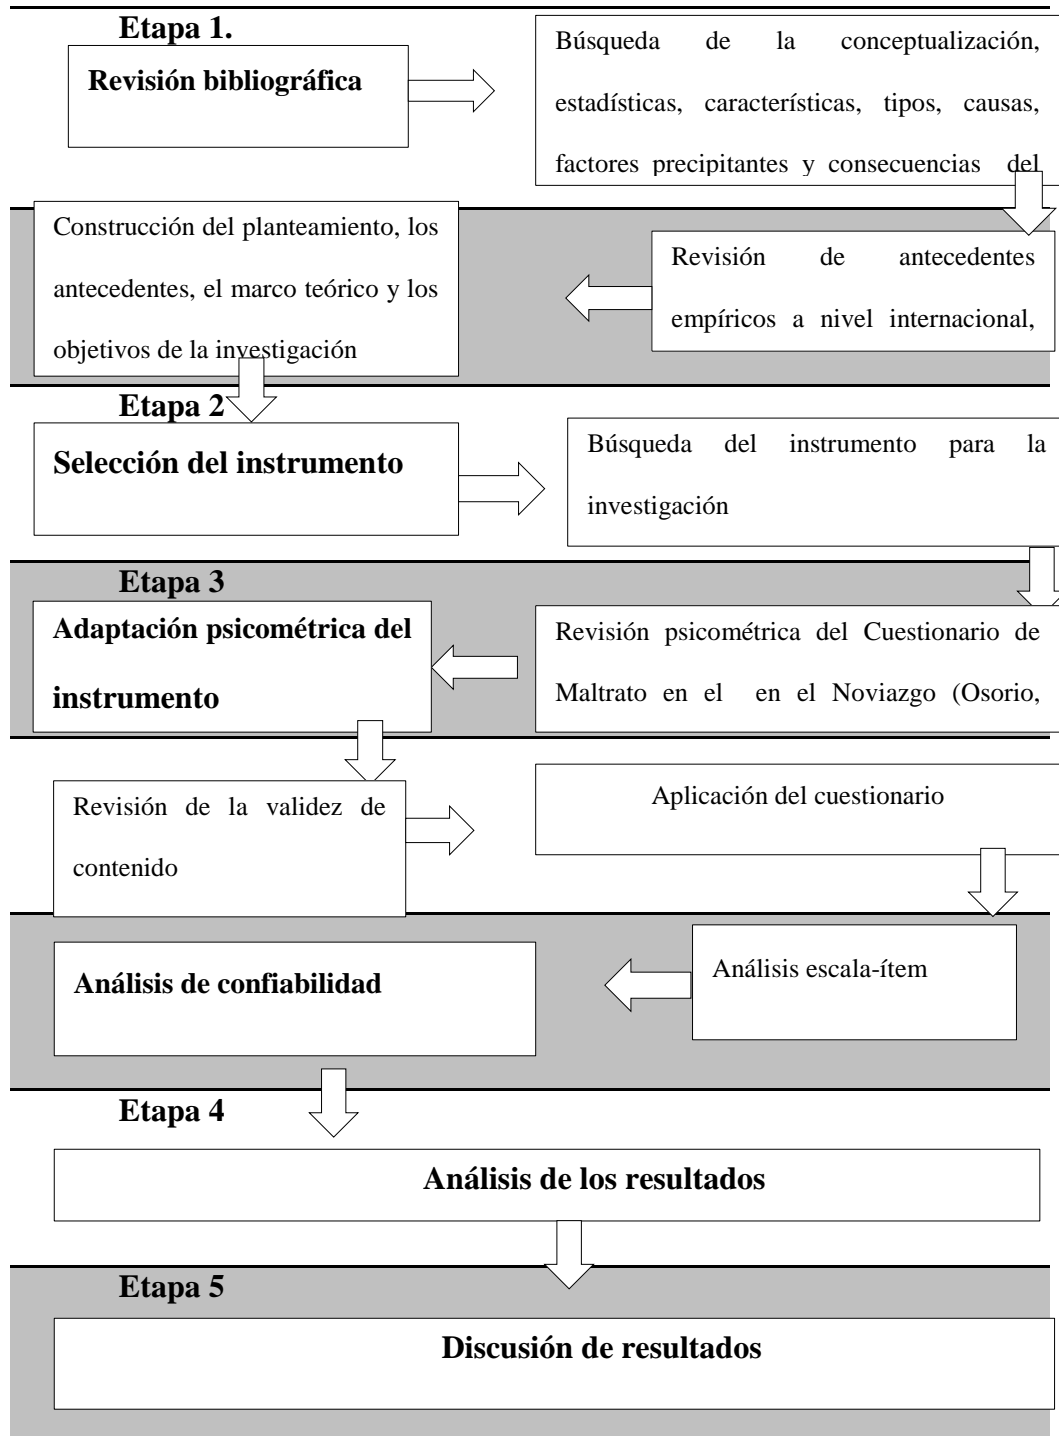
Etapa 1.

Revisión bibliográfica

Búsqueda de la conceptualización, estadísticas, características, tipos, causas, factores precipitantes y consecuencias del

Construcción del planteamiento, los antecedentes, el marco teórico y los objetivos de la investigación

Revisión de antecedentes empíricos a nivel internacional,

Etapa 2

Selección del instrumento

Búsqueda del instrumento para la investigación

Etapa 3

Adaptación psicométrica del instrumento

Revisión psicométrica del Cuestionario de Maltrato en el en el Noviazgo (Osorio,

Revisión de la validez de contenido

Aplicación del cuestionario

Análisis de confiabilidad

Análisis escala-ítem

Etapa 4

Análisis de los resultados

Etapa 5

Discusión de resultados